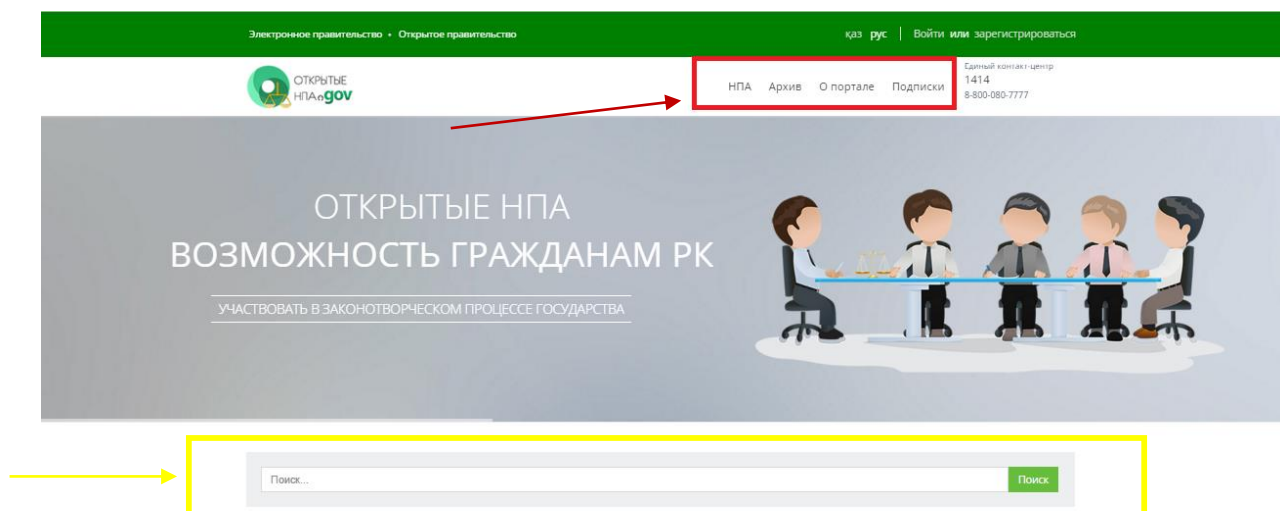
Электронное правительство • Открытое правительство

қаз рус | Войти или зарегистрироваться

ОТКРЫТЫЕ НПА egov

НПА Архив О портале Подписки

Единый контакт-центр
1414
8-800-080-7777

ОТКРЫТЫЕ НПА
ВОЗМОЖНОСТЬ ГРАЖДАНАМ РК

УЧАСТВОВАТЬ В ЗАКОНОТВОРЧЕСКОМ ПРОЦЕССЕ ГОСУДАРСТВА

Поиск...

Поиск